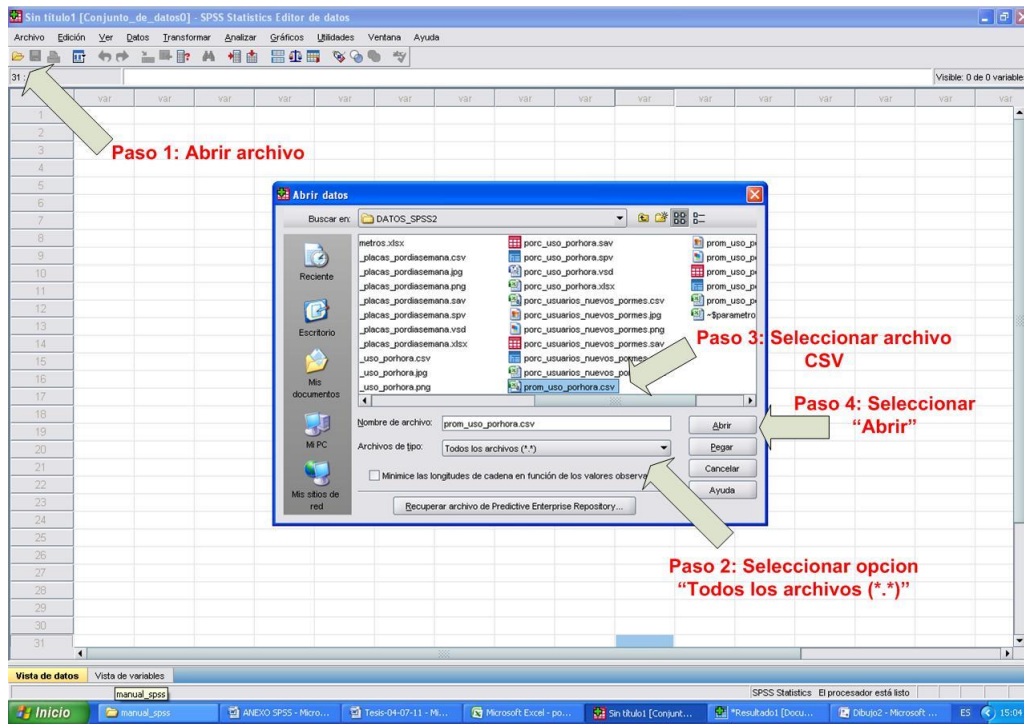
Sin título1 [Conjunto_de_datos0] - SPSS Statistics Editor de datos

Archivo Edición Ver Datos Transformar Analizar Gráficos Utilidades Ventana Ayuda

31 :

Visible: 0 de 0 variable

var var var var var var var var var var var var var var var var

1
2
3
4
5
6
7
8
9
10
11
12
13
14
15
16
17
18
19
20
21
22
23
24
25
26
27
28
29
30
31

Paso 1: Abrir archivo

Abrir datos

Buscar en: DATOS_SPSS2

Reciente

Escritorio

Mis documentos

Mi PC

Mis sitios de red

metros.xlsx
_placas_pordiasemana.csv
_placas_pordiasemana.jpg
_placas_pordiasemana.png
_placas_pordiasemana.sav
_placas_pordiasemana.spv
_placas_pordiasemana.vsd
_placas_pordiasemana.xlsx
_uso_porhora.csv
_uso_porhora.jpg
_uso_porhora.png

porc_uso_porhora.sav
porc_uso_porhora.spv
porc_uso_porhora.vsd
porc_uso_porhora.xlsx
porc_usuarios_nuevos_pormes.csv
porc_usuarios_nuevos_pormes.jpg
porc_usuarios_nuevos_pormes.png
porc_usuarios_nuevos_pormes.sav
porc_usuarios_nuevos_pormes
porc_usuarios_nuevos_po
prom_uso_porhora.csv

prom_uso_p
prom_uso_p
prom_uso_p
prom_uso_p
prom_uso_p
~$parametro

Nombre de archivo: prom_uso_porhora.csv

Archivos de tipo: Todos los archivos (*.*)

Minimice las longitudes de cadena en función de los valores observ

Recuperar archivo de Predictive Enterprise Repository...

Abrir
Pegar
Cancelar
Ayuda

Paso 3: Seleccionar archivo CSV

Paso 4: Seleccionar "Abrir"

Paso 2: Seleccionar opcion "Todos los archivos (*.*)"

Vista de datos Vista de variables

manual_spss

SPSS Statistics El procesador está listo

Inicio manual_spss ANEXO SPSS - Micro... Tesis-04-07-11 - Mi... Microsoft Excel - po... Sin título1 [Conjunt... *Resultado1 [Docu... Dibujo2 - Microsoft ... ES 15:04